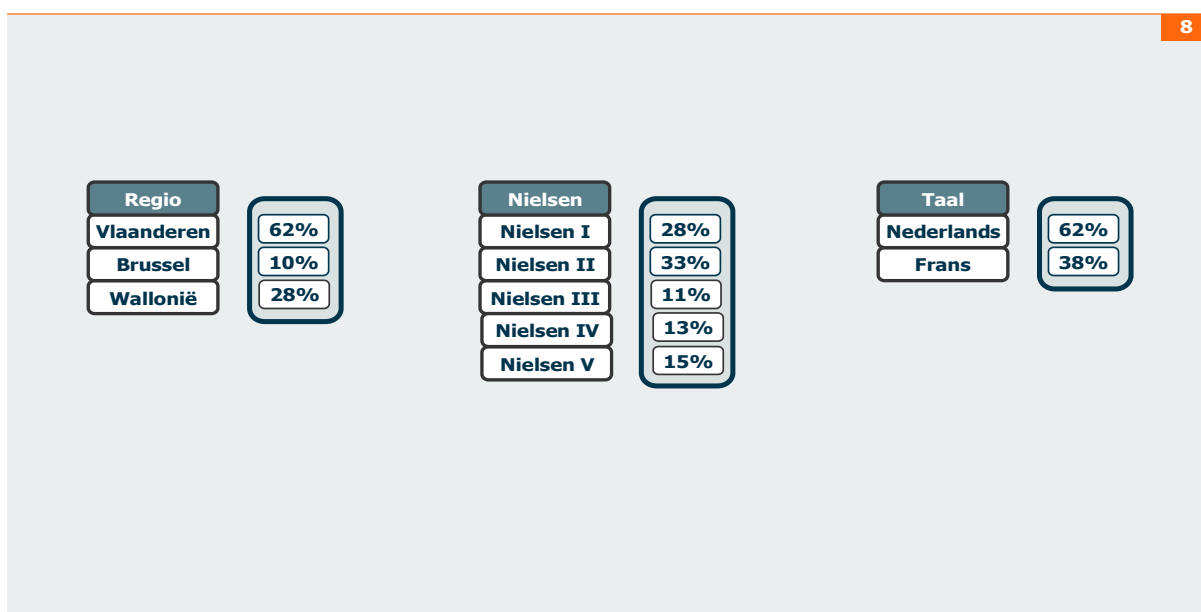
8

| Regio | |
|---|---|
| Vlaanderen | 62% |
| Brussel | 10% |
| Wallonië | 28% |

| Nielsen | |
|---|---|
| Nielsen I | 28% |
| Nielsen II | 33% |
| Nielsen III | 11% |
| Nielsen IV | 13% |
| Nielsen V | 15% |

| Taal | |
|---|---|
| Nederlands | 62% |
| Frans | 38% |